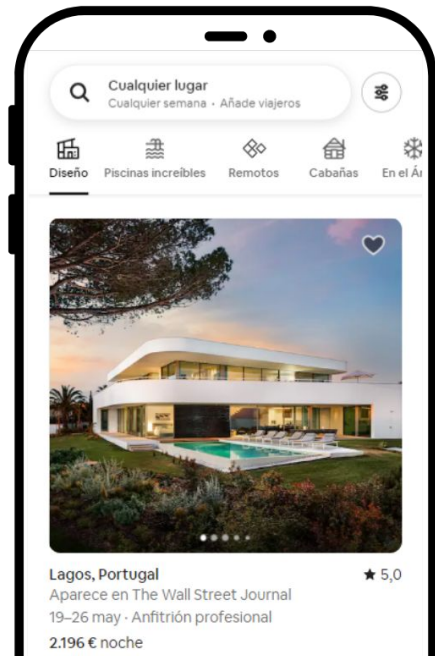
Cualquier lugar
Cualquier semana · Añade viajeros

Diseño Piscinas increíbles Remotos Cabañas En el Ár

Lagos, Portugal ★ 5,0
Aparece en The Wall Street Journal
19–26 may · Anfitrión profesional
2.196 € noche